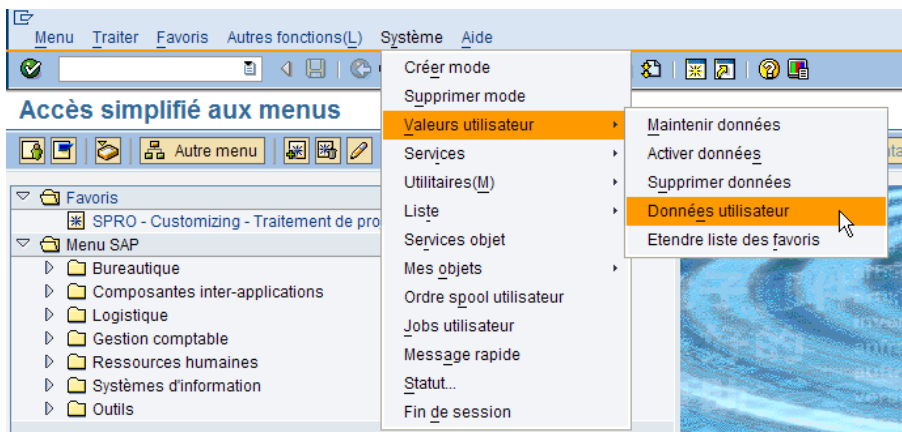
Menu Traiter Favoris Autres fonctions(L) Système Aide

Accès simplifié aux menus

Autre menu

Favoris
SPRO - Customizing - Traitement de pro
Menu SAP
Bureautique
Composantes inter-applications
Logistique
Gestion comptable
Ressources humaines
Systèmes d'information
Outils

Créer mode
Supprimer mode
Valeurs utilisateur
Services
Utilitaires(M)
Liste
Services objet
Mes objets
Ordre spool utilisateur
Jobs utilisateur
Message rapide
Statut...
Fin de session

Maintenir données
Activer données
Supprimer données
Données utilisateur
Etendre liste des favoris